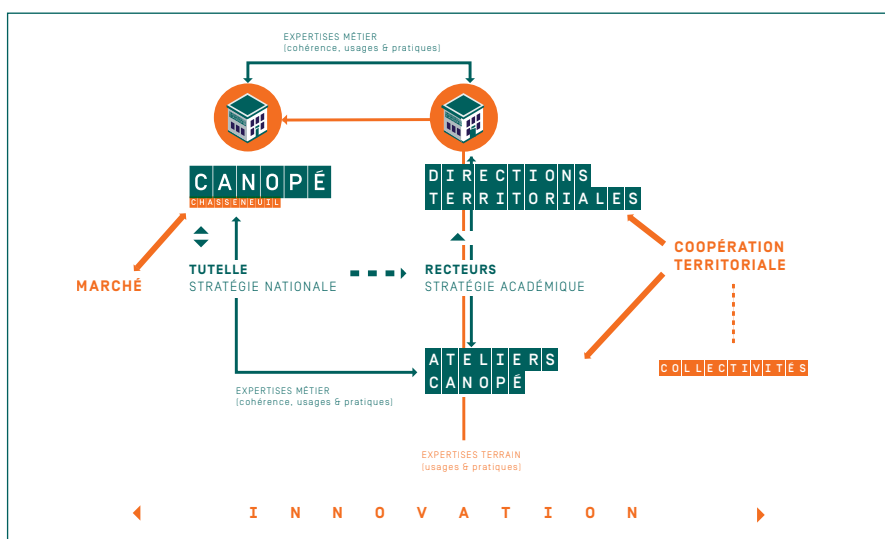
EXPERTISES MÉTIER
(cohérence, usages & pratiques)

CANOPÉ
CHASSENEUIL

DIRECTIONS
TERRITORIALES

MARCHÉ

TUTELLE
STRATÉGIE NATIONALE

RECTEURS
STRATÉGIE ACADÉMIQUE

COOPÉRATION
TERRITORIALE

ATELIERS
CANOPÉ

COLLECTIVITÉS

EXPERTISES MÉTIER
(cohérence, usages & pratiques)

EXPERTISES TERRAIN
(usages & pratiques)

INNOVATION